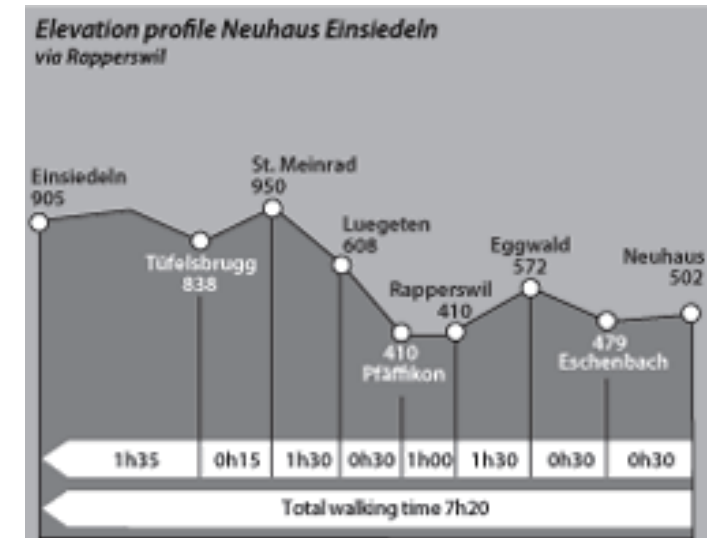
Elevation profile Neuhaus Einsiedeln
via Rapperswil

Einsiedeln
905

Tüfelsbrugg
838

St. Meinrad
950

Luegeten
608

410
Pfäffikon

Rapperswil
410

Eggwald
572

479
Eschenbach

Neuhaus
502

| 1h35 | 0h15 | 1h30 | 0h30 | 1h00 | 1h30 | 0h30 | 0h30 |
|---|---|---|---|---|---|---|---|

Total walking time 7h20